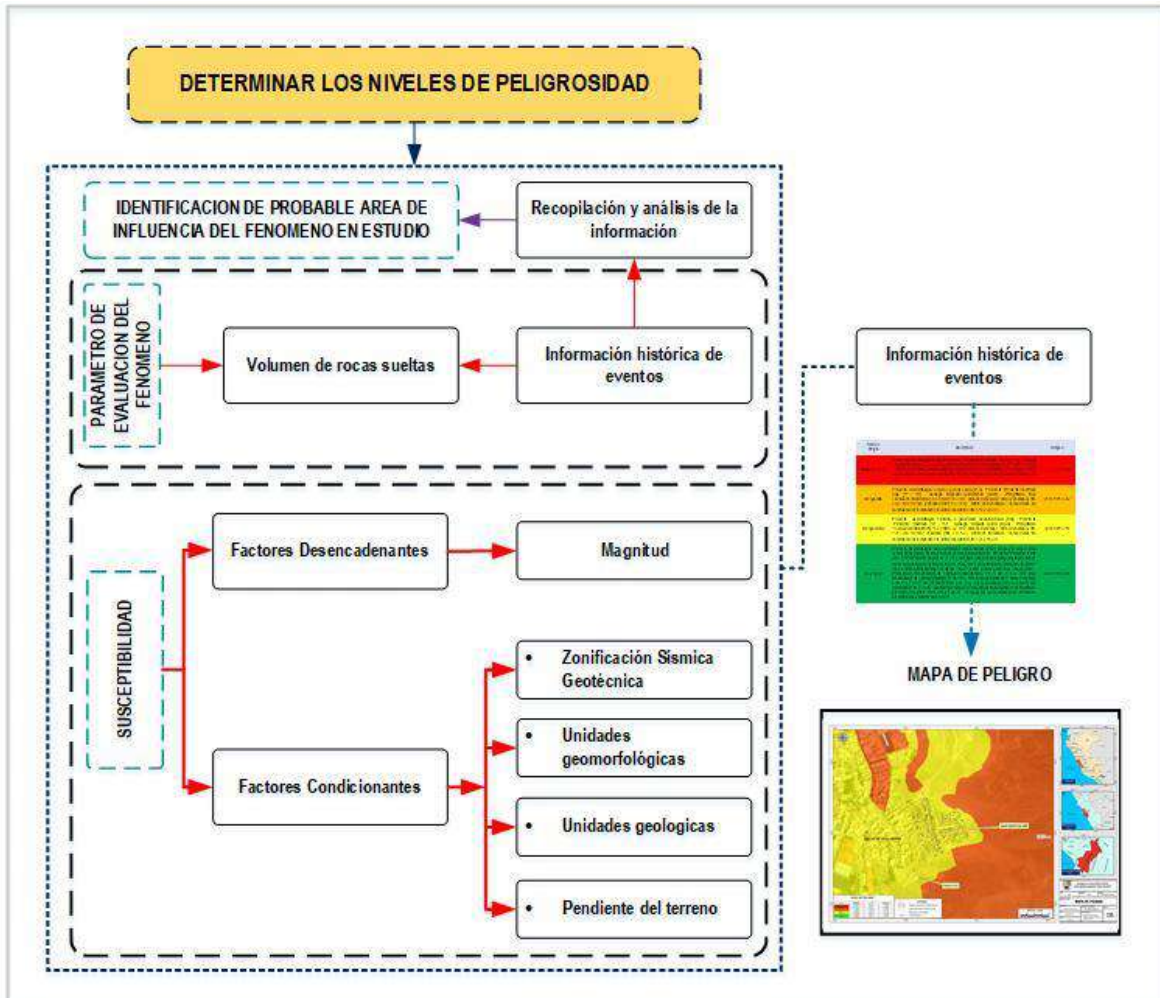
DETERMINAR LOS NIVELES DE PELIGROSIDAD

IDENTIFICACION DE PROBABLE AREA DE INFLUENCIA DEL FENOMENO EN ESTUDIO

Recopilación y análisis de la información

PARAMETRO DE EVALUACION DEL FENOMENO

Volumen de rocas sueltas

Información histórica de eventos

Información histórica de eventos

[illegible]

MAPA DE PELIGRO

SUSCEPTIBILIDAD

Factores Desencadenantes

Magnitud

Factores Condicionantes

• Zonificación Sísmica Geotècnica

• Unidades geomorfológicas

• Unidades geologicas

• Pendiente del terreno